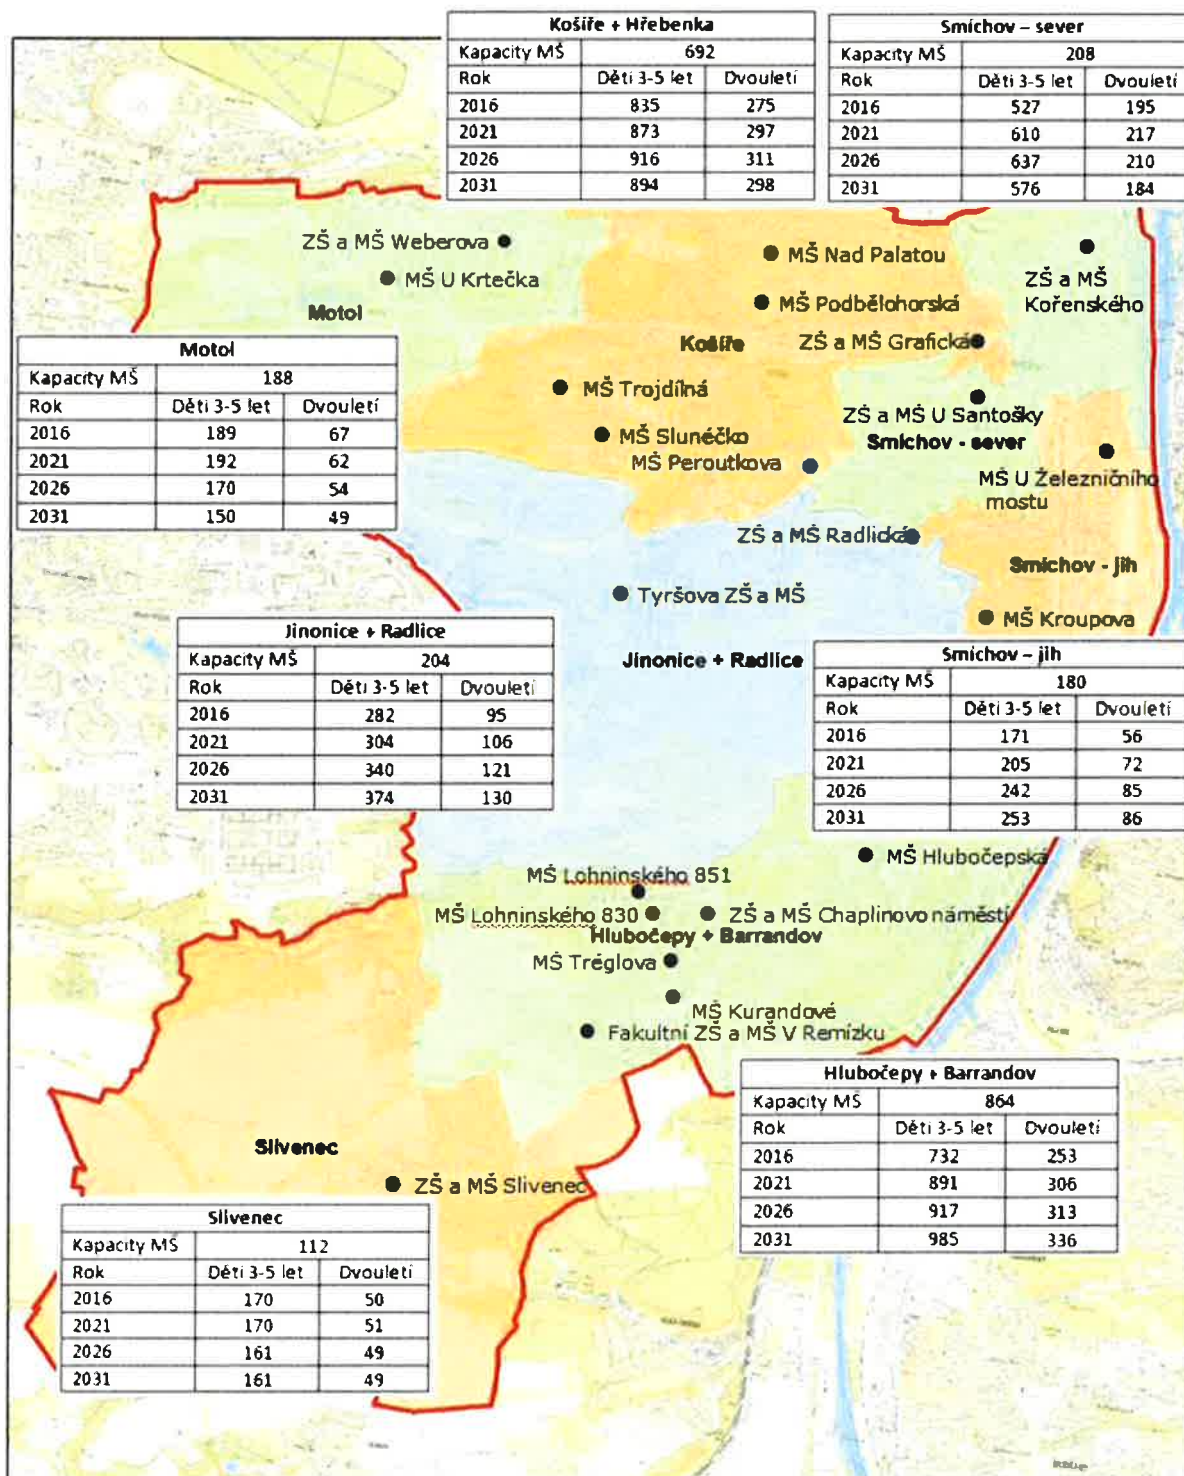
| Košíře + Hřebenka | | |
|---|---|---|
| Kapacity MŠ | 692 | |
| Rok | Děti 3-5 let | Dvouletí |
| 2016 | 835 | 275 |
| 2021 | 873 | 297 |
| 2026 | 916 | 311 |
| 2031 | 894 | 298 |

| Smíchov – sever | | |
|---|---|---|
| Kapacity MŠ | 208 | |
| Rok | Děti 3-5 let | Dvouletí |
| 2016 | 527 | 195 |
| 2021 | 610 | 217 |
| 2026 | 637 | 210 |
| 2031 | 576 | 184 |

ZŠ a MŠ Weberova
MŠ U Krtečka
Motol
MŠ Nad Palatou
MŠ Podbělohorská
ZŠ a MŠ Kořenského
Košíře
ZŠ a MŠ Grafická

| Motol | | |
|---|---|---|
| Kapacity MŠ | 188 | |
| Rok | Děti 3-5 let | Dvouletí |
| 2016 | 189 | 67 |
| 2021 | 192 | 62 |
| 2026 | 170 | 54 |
| 2031 | 150 | 49 |

MŠ Trojdílná
ZŠ a MŠ U Santošky
Smíchov - sever
MŠ Sluníčko
MŠ Peroutkova
MŠ U Železničního mostu
ZŠ a MŠ Radlická
Smíchov - jih
Tyršova ZŠ a MŠ
MŠ Kroupova

| Jinonice + Radlice | | |
|---|---|---|
| Kapacity MŠ | 204 | |
| Rok | Děti 3-5 let | Dvouletí |
| 2016 | 282 | 95 |
| 2021 | 304 | 106 |
| 2026 | 340 | 121 |
| 2031 | 374 | 130 |

Jinonice + Radlice

| Smíchov – jih | | |
|---|---|---|
| Kapacity MŠ | 180 | |
| Rok | Děti 3-5 let | Dvouletí |
| 2016 | 171 | 56 |
| 2021 | 205 | 72 |
| 2026 | 242 | 85 |
| 2031 | 253 | 86 |

MŠ Hlubočepská
MŠ Lohninského 851
MŠ Lohninského 830
ZŠ a MŠ Chaplinovo náměstí
Hlubočepy + Barrandov
MŠ Tréglova
MŠ Kurandové
Fakultní ZŠ a MŠ V Remízku

| Hlubočepy + Barrandov | | |
|---|---|---|
| Kapacity MŠ | 864 | |
| Rok | Děti 3-5 let | Dvouletí |
| 2016 | 732 | 253 |
| 2021 | 891 | 306 |
| 2026 | 917 | 313 |
| 2031 | 985 | 336 |

Slivenec
ZŠ a MŠ Slivenec

| Slivenec | | |
|---|---|---|
| Kapacity MŠ | 112 | |
| Rok | Děti 3-5 let | Dvouletí |
| 2016 | 170 | 50 |
| 2021 | 170 | 51 |
| 2026 | 161 | 49 |
| 2031 | 161 | 49 |